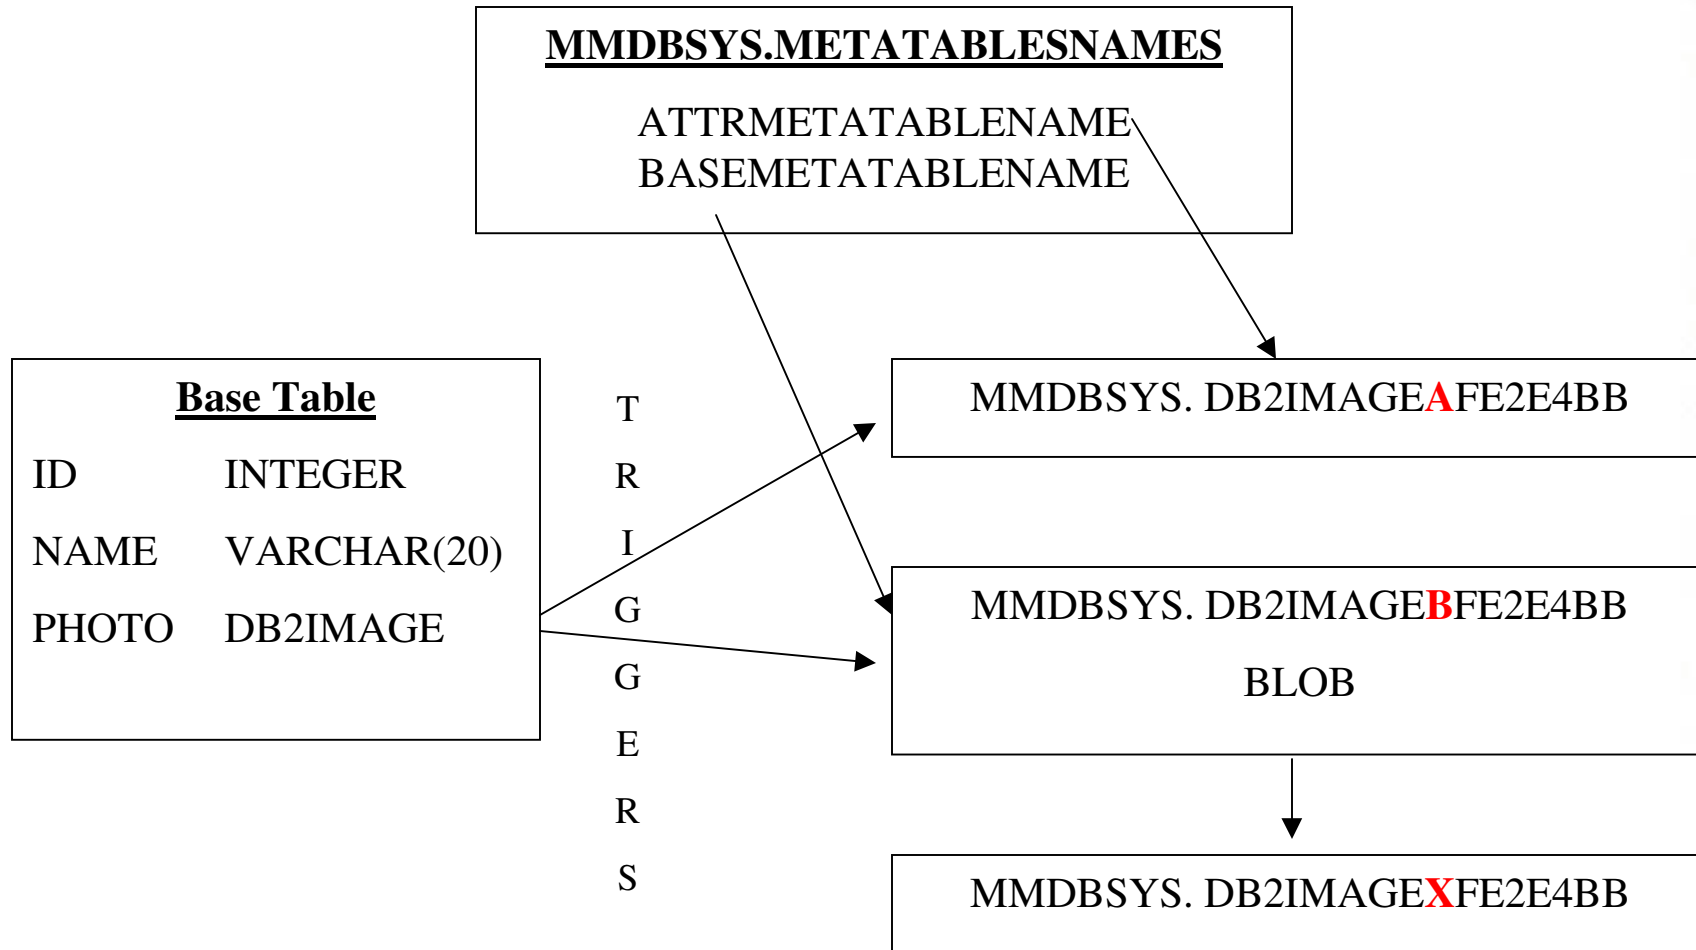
MMDBSYS.METATABLESNAMES

ATTRMETATABLENAME
BASEMETATABLENAME

Base Table

| ID | INTEGER |
|---|---|
| NAME | VARCHAR(20) |
| PHOTO | DB2IMAGE |

T R I G G E R S

MMDBSYS. DB2IMAGEAFE2E4BB

MMDBSYS. DB2IMAGEBFE2E4BB

BLOB

MMDBSYS. DB2IMAGEXFE2E4BB